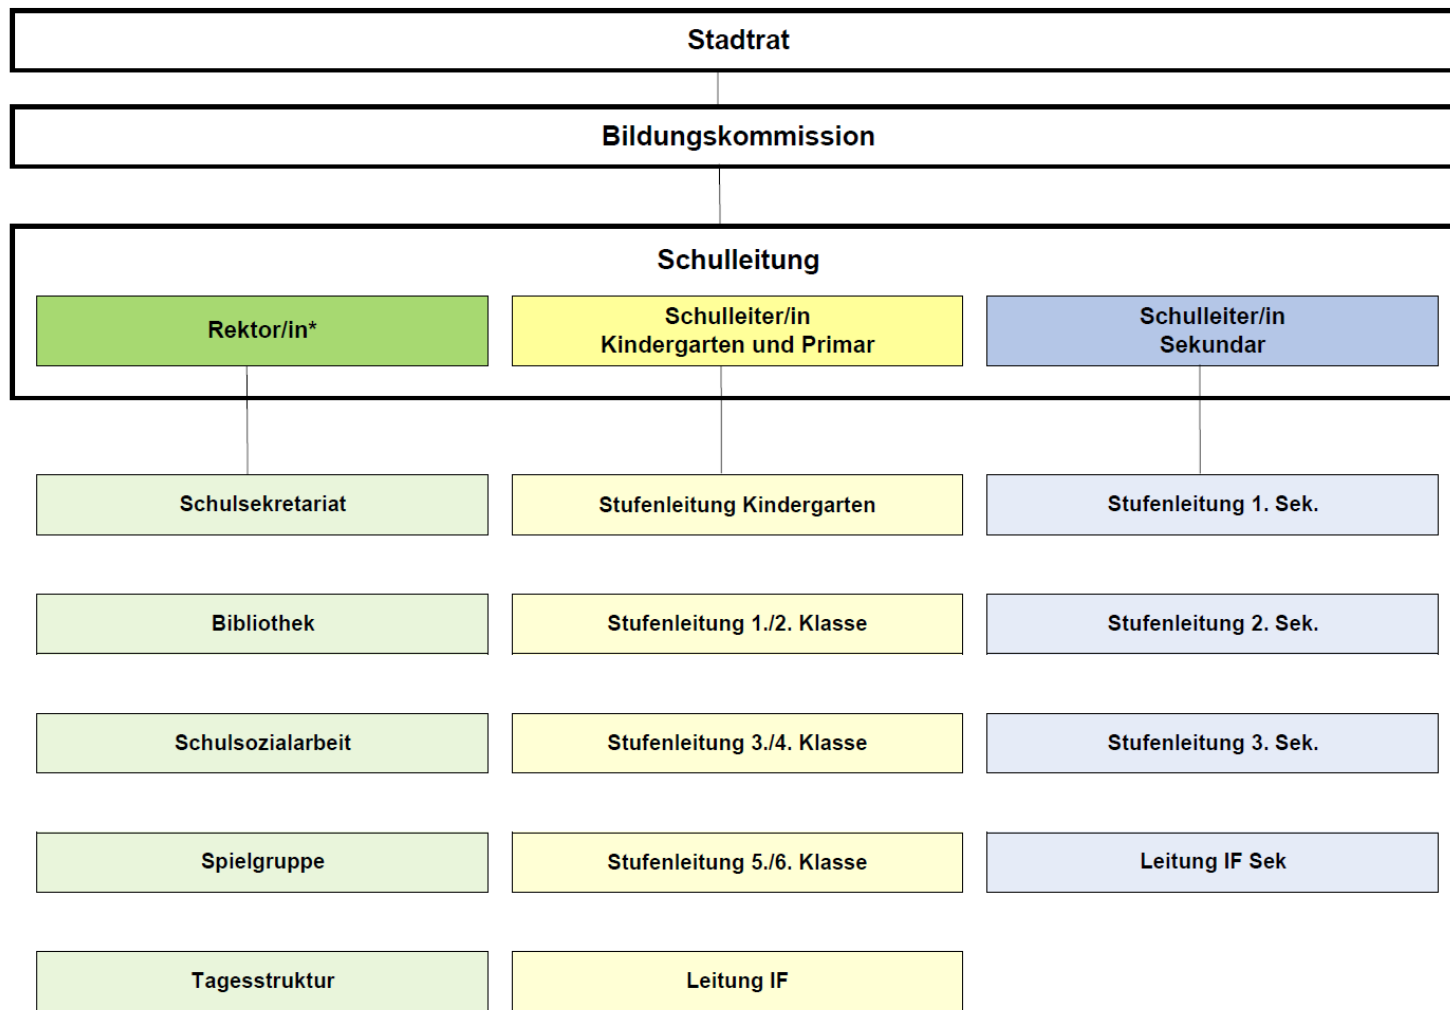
Stadtrat

Bildungskommission

Schulleitung

Rektor/in*

Schulleiter/in Kindergarten und Primar

Schulleiter/in Sekundar

Schulsekretariat

Stufenleitung Kindergarten

Stufenleitung 1. Sek.

Bibliothek

Stufenleitung 1./2. Klasse

Stufenleitung 2. Sek.

Schulsozialarbeit

Stufenleitung 3./4. Klasse

Stufenleitung 3. Sek.

Spielgruppe

Stufenleitung 5./6. Klasse

Leitung IF Sek

Tagesstruktur

Leitung IF